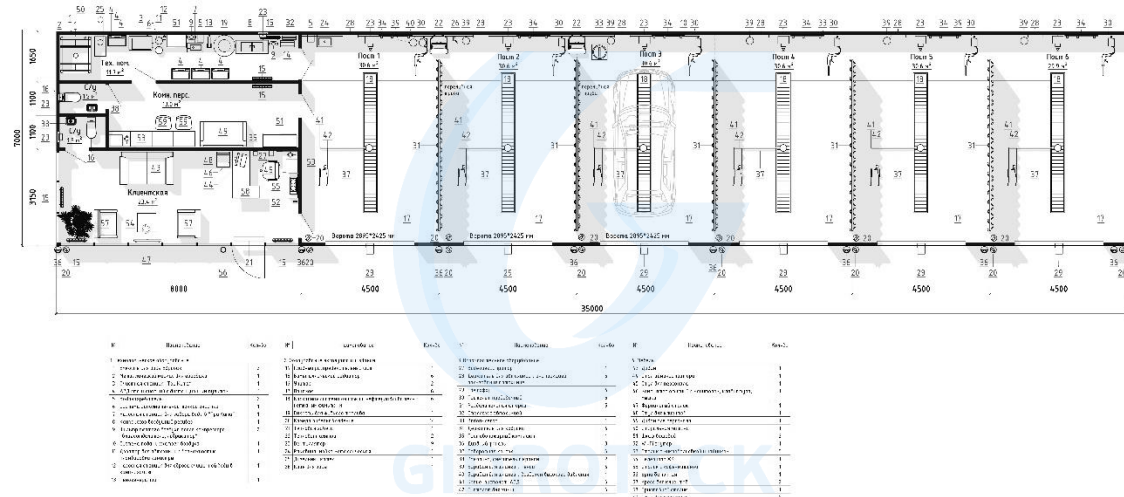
2 50 25 4 12 6 11 51 9 5 13 19 8 23 15 32 5 24 28 23 34 35 40 22 26 39 23 34 30 22 33 39 28 23 34 13 30 39 28 23 34 33 30 35 28 23 34 35 30 39 28 23 34 33

Тех. пом. 11,1 м²

Комн. перс. 13,2 м²

С/у

С/у

Клиентская 43,8 м²

Пост 1 30,6 м²

Пост 2 30,6 м²

Пост 3 30,6 м²

Пост 4 30,6 м²

Пост 5 30,6 м²

Пост 6 30,6 м²

Ворота 2850*2425 мм

Ворота 2850*2425 мм

Ворота 2850*2425 мм

1650 1100 1100 3150 7000

8000 4500 4500 4500 4500 4500 4500

35000

| № | Наименование | Кол-во |
|---|---|---|
| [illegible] | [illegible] | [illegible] |

| № | Наименование | Кол-во |
|---|---|---|
| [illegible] | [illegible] | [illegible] |

| № | Наименование | Кол-во |
|---|---|---|
| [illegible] | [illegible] | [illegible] |

| № | Наименование | Кол-во |
|---|---|---|
| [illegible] | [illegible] | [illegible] |

GARAGETECK